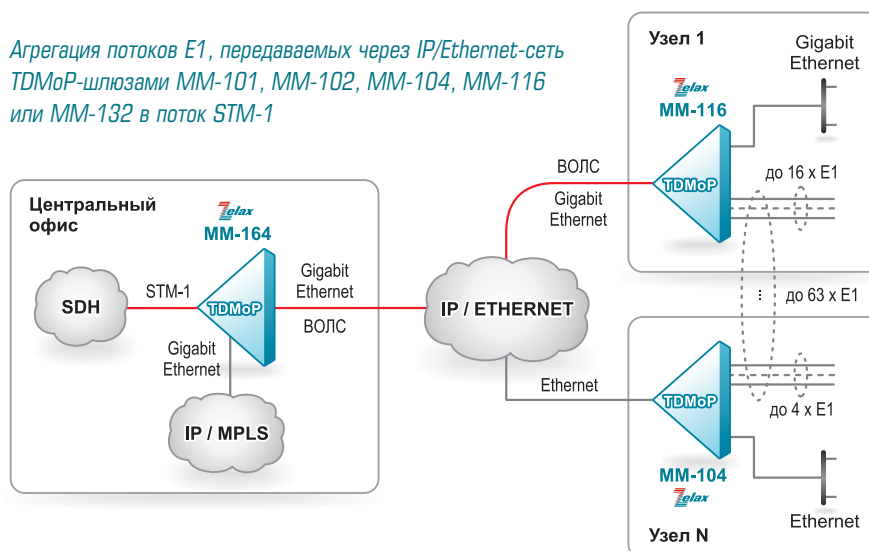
Агрегация потоков E1, передаваемых через IP/Ethernet-сеть TDMoP-шлюзами MM-101, MM-102, MM-104, MM-116 или MM-132 в поток STM-1

Узел 1

Gigabit Ethernet

Zelax
MM-116

ВОЛС

Gigabit Ethernet

TDMoP

до 16 x E1

Центральный офис

Zelax
MM-164

SDH

STM-1

TDMoP

Gigabit Ethernet

ВОЛС

Gigabit Ethernet

IP / ETHERNET

до 63 x E1

IP / MPLS

Ethernet

TDMoP

до 4 x E1

MM-104
Zelax

Ethernet

Узел N